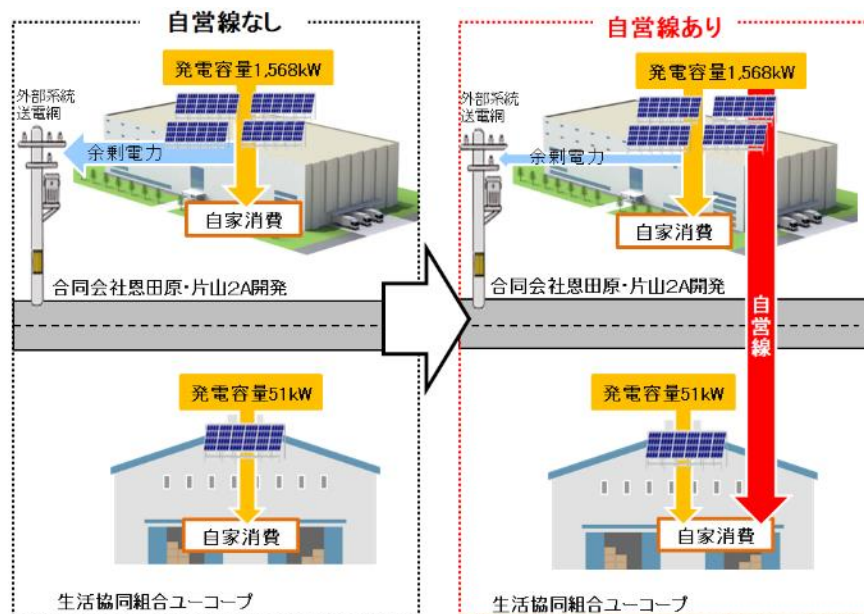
自営線なし

発電容量1,568kW

外部系統送電網

余剰電力

自家消費

合同会社恩田原・片山2A開発

発電容量51kW

自家消費

生活協同組合ユーコープ

自営線あり

発電容量1,568kW

外部系統送電網

余剰電力

自家消費

合同会社恩田原・片山2A開発

自営線

発電容量51kW

自家消費

生活協同組合ユーコープ